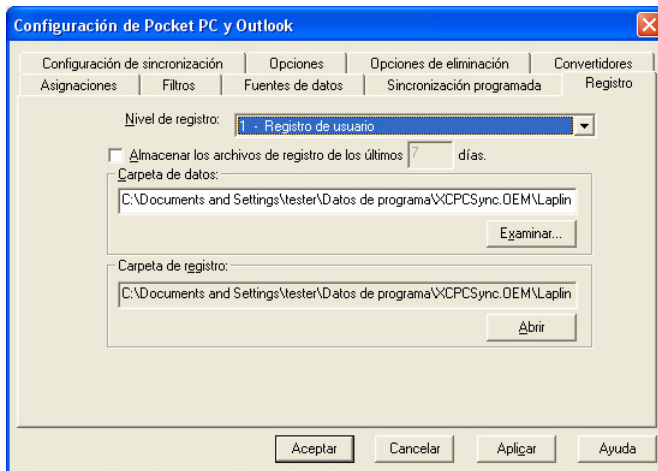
Configuración de Pocket PC y Outlook

Configuración de sincronización | Opciones | Opciones de eliminación | Convertidores
Asignaciones | Filtros | Fuentes de datos | Sincronización programada | Registro

Nivel de registro: 1 - Registro de usuario

Almacenar los archivos de registro de los últimos 7 días.

Carpeta de datos:
C:\Documents and Settings\tester\Datos de programa\XCPCSync.OEM\Laplin

Examinar...

Carpeta de registro:
C:\Documents and Settings\tester\Datos de programa\XCPCSync.OEM\Laplin

Abrir

Aceptar | Cancelar | Aplicar | Ayuda